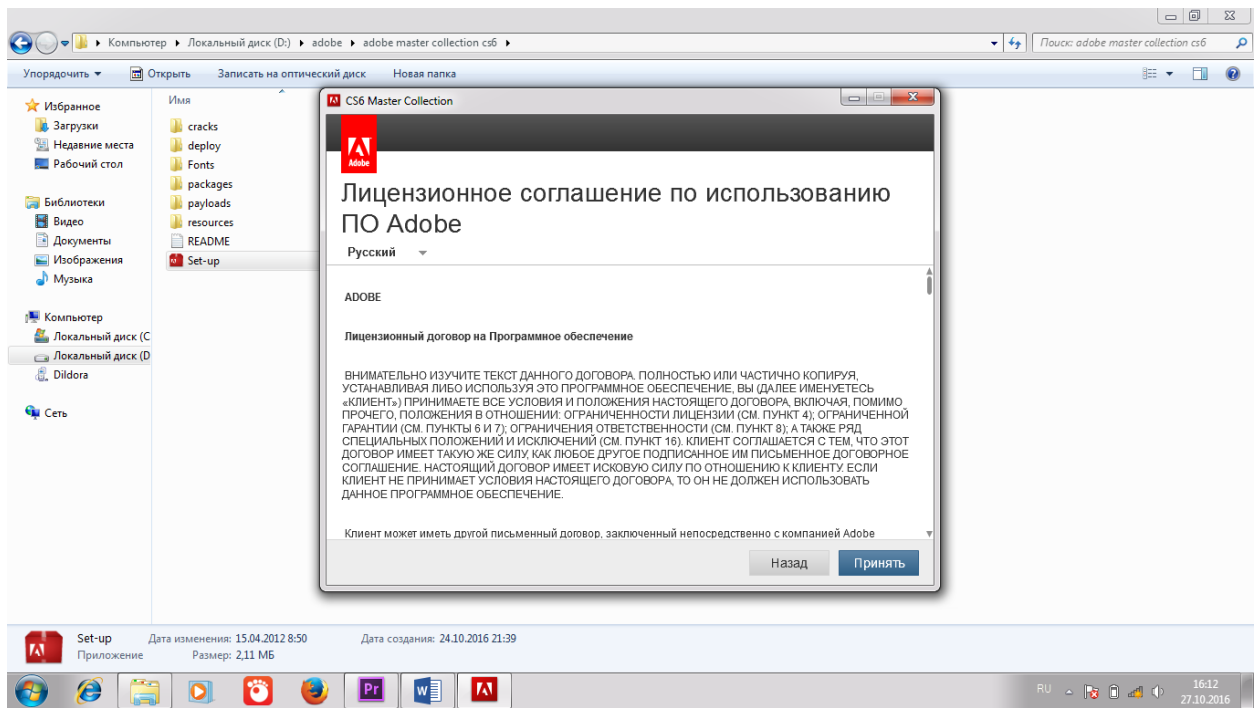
Компьютер ▸ Локальный диск (D:) ▸ adobe ▸ adobe master collection cs6 ▸

Поиск: adobe master collection cs6

Упорядочить ▾ Открыть Записать на оптический диск Новая папка

Избранное
Загрузки
Недавние места
Рабочий стол

Библиотеки
Видео
Документы
Изображения
Музыка

Компьютер
Локальный диск (C
Локальный диск (D
Dildora

Сеть

Имя
cracks
deploy
Fonts
packages
payloads
resources
README
Set-up

CS6 Master Collection

Adobe

Лицензионное соглашение по использованию ПО Adobe

Русский

ADOBE

Лицензионный договор на Программное обеспечение

ВНИМАТЕЛЬНО ИЗУЧИТЕ ТЕКСТ ДАННОГО ДОГОВОРА. ПОЛНОСТЬЮ ИЛИ ЧАСТИЧНО КОПИРУЯ, УСТАНАВЛИВАЯ ЛИБО ИСПОЛЬЗУЯ ЭТО ПРОГРАММНОЕ ОБЕСПЕЧЕНИЕ, ВЫ (ДАЛЕЕ ИМЕНУЕТЕСЬ «КЛИЕНТ») ПРИНИМАЕТЕ ВСЕ УСЛОВИЯ И ПОЛОЖЕНИЯ НАСТОЯЩЕГО ДОГОВОРА, ВКЛЮЧАЯ, ПОМИМО ПРОЧЕГО, ПОЛОЖЕНИЯ В ОТНОШЕНИИ: ОГРАНИЧЕННОСТИ ЛИЦЕНЗИИ (СМ. ПУНКТ 4); ОГРАНИЧЕННОЙ ГАРАНТИИ (СМ. ПУНКТЫ 6 И 7); ОГРАНИЧЕНИЯ ОТВЕТСТВЕННОСТИ (СМ. ПУНКТ 8); А ТАКЖЕ РЯД СПЕЦИАЛЬНЫХ ПОЛОЖЕНИЙ И ИСКЛЮЧЕНИЙ (СМ. ПУНКТ 16). КЛИЕНТ СОГЛАШАЕТСЯ С ТЕМ, ЧТО ЭТОТ ДОГОВОР ИМЕЕТ ТАКУЮ ЖЕ СИЛУ, КАК ЛЮБОЕ ДРУГОЕ ПОДПИСАННОЕ ИМ ПИСЬМЕННОЕ ДОГОВОРНОЕ СОГЛАШЕНИЕ. НАСТОЯЩИЙ ДОГОВОР ИМЕЕТ ИСКОВУЮ СИЛУ ПО ОТНОШЕНИЮ К КЛИЕНТУ. ЕСЛИ КЛИЕНТ НЕ ПРИНИМАЕТ УСЛОВИЯ НАСТОЯЩЕГО ДОГОВОРА, ТО ОН НЕ ДОЛЖЕН ИСПОЛЬЗОВАТЬ ДАННОЕ ПРОГРАММНОЕ ОБЕСПЕЧЕНИЕ.

Клиент может иметь другой письменный договор, заключенный непосредственно с компанией Adobe

Назад Принять

Set-up Дата изменения: 15.04.2012 8:50 Дата создания: 24.10.2016 21:39
Приложение Размер: 2,11 МБ

RU 16:12 27.10.2016